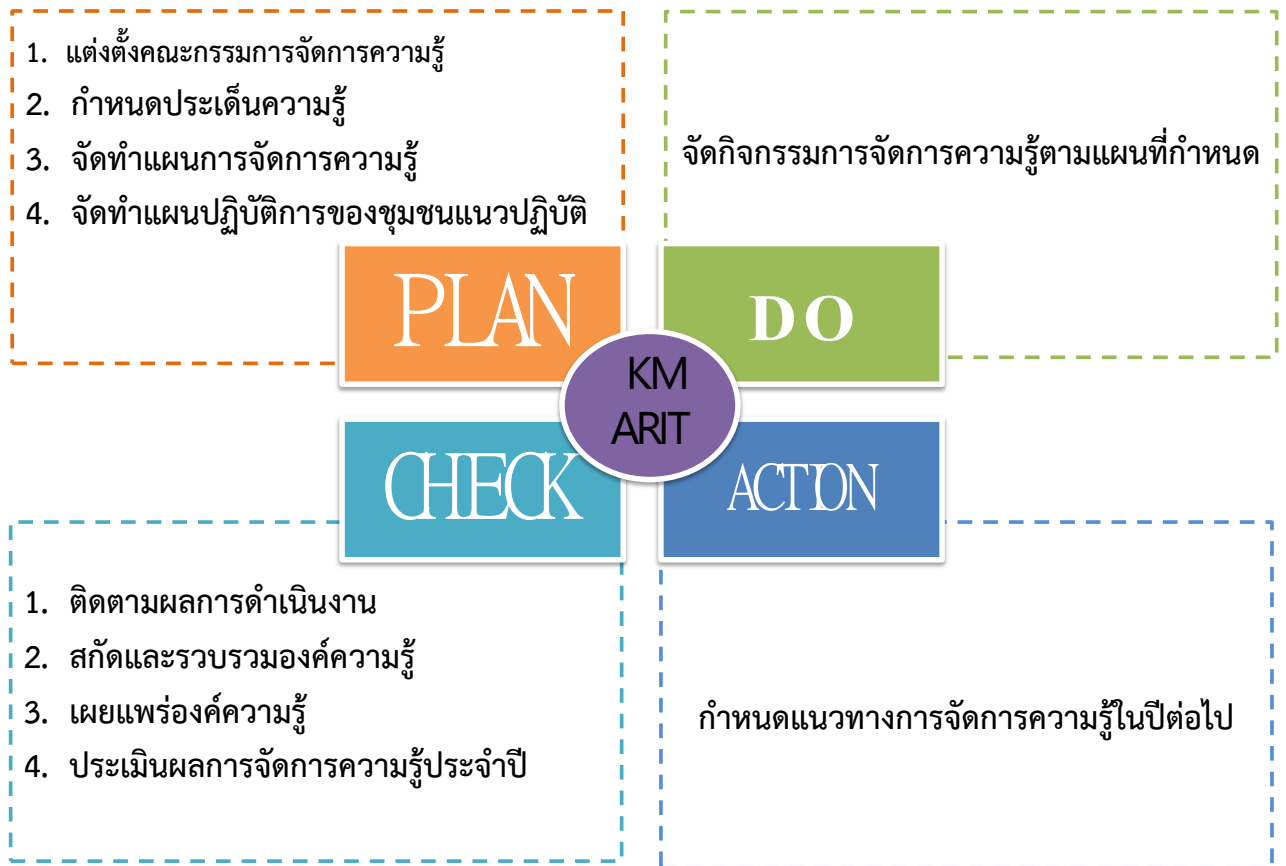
1. แต่งตั้งคณะกรรมการจัดการความรู้
2. กำหนดประเด็นความรู้
3. จัดทำแผนการจัดการความรู้
4. จัดทำแผนปฏิบัติการของชุมชนแนวปฏิบัติ

จัดกิจกรรมการจัดการความรู้ตามแผนที่กำหนด

PLAN

DO

KM
ARIT

CHECK

ACTION

1. ติดตามผลการดำเนินงาน
2. สกัดและรวบรวมองค์ความรู้
3. เผยแพร่องค์ความรู้
4. ประเมินผลการจัดการความรู้ประจำปี

กำหนดแนวทางการจัดการความรู้ในปีต่อไป